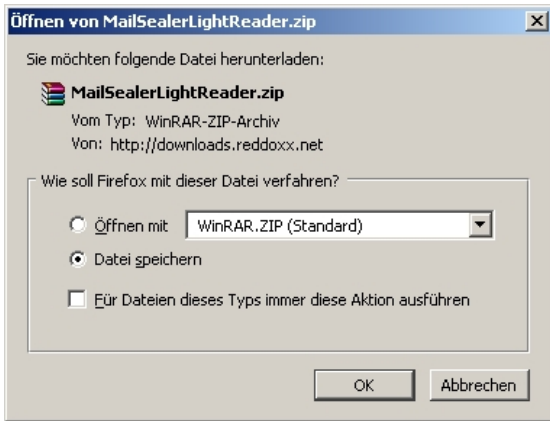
Öffnen von MailSealerLightReader.zip

Sie möchten folgende Datei herunterladen:

MailSealerLightReader.zip
Vom Typ: WinRAR-ZIP-Archiv
Von: http://downloads.reddoxx.net

Wie soll Firefox mit dieser Datei verfahren?

Öffnen mit WinRAR.ZIP (Standard)

Datei speichern

Für Dateien dieses Typs immer diese Aktion ausführen

OK Abbrechen